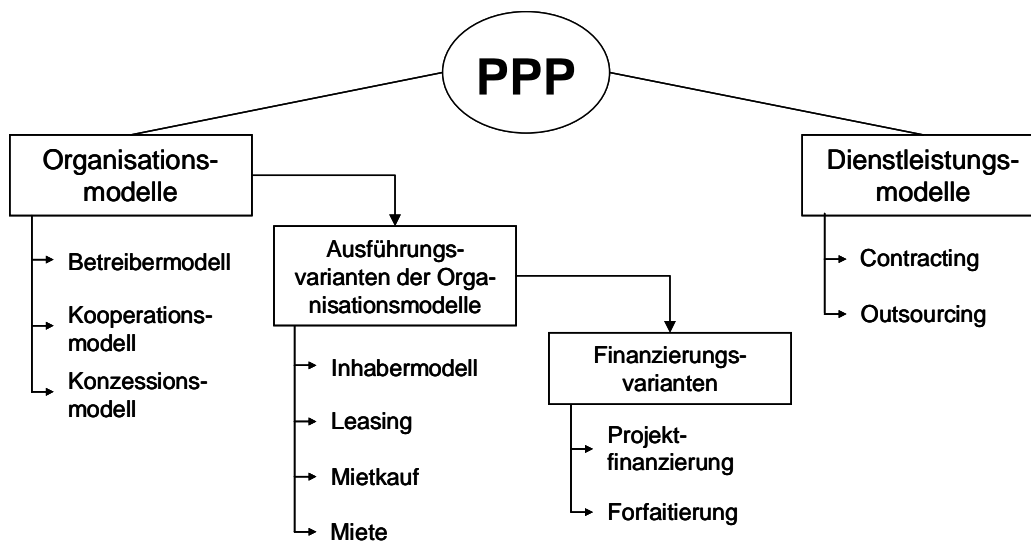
PPP

Organisationsmodelle

Betreibermodell

Kooperationsmodell

Konzessionsmodell

Ausführungsvarianten der Organisationsmodelle

Inhabermodell

Leasing

Mietkauf

Miete

Finanzierungsvarianten

Projektfinanzierung

Forfaitierung

Dienstleistungsmodelle

Contracting

Outsourcing